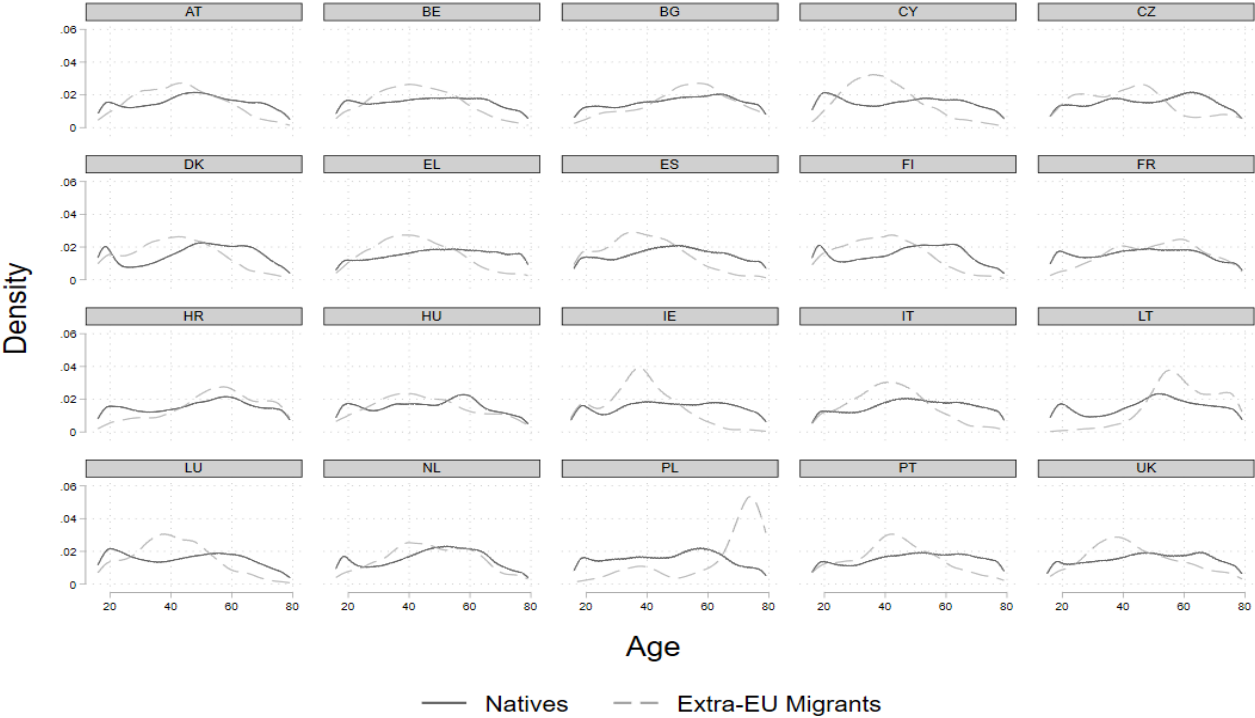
AT
BE
BG
CY
CZ
.06
.04
.02
0
DK
EL
ES
FI
FR
.06
.04
.02
0
HR
HU
IE
IT
LT
.06
.04
.02
0
LU
NL
PL
PT
UK
.06
.04
.02
0
20 40 60 80
20 40 60 80
20 40 60 80
20 40 60 80
20 40 60 80

Density

Age

Natives Extra-EU Migrants